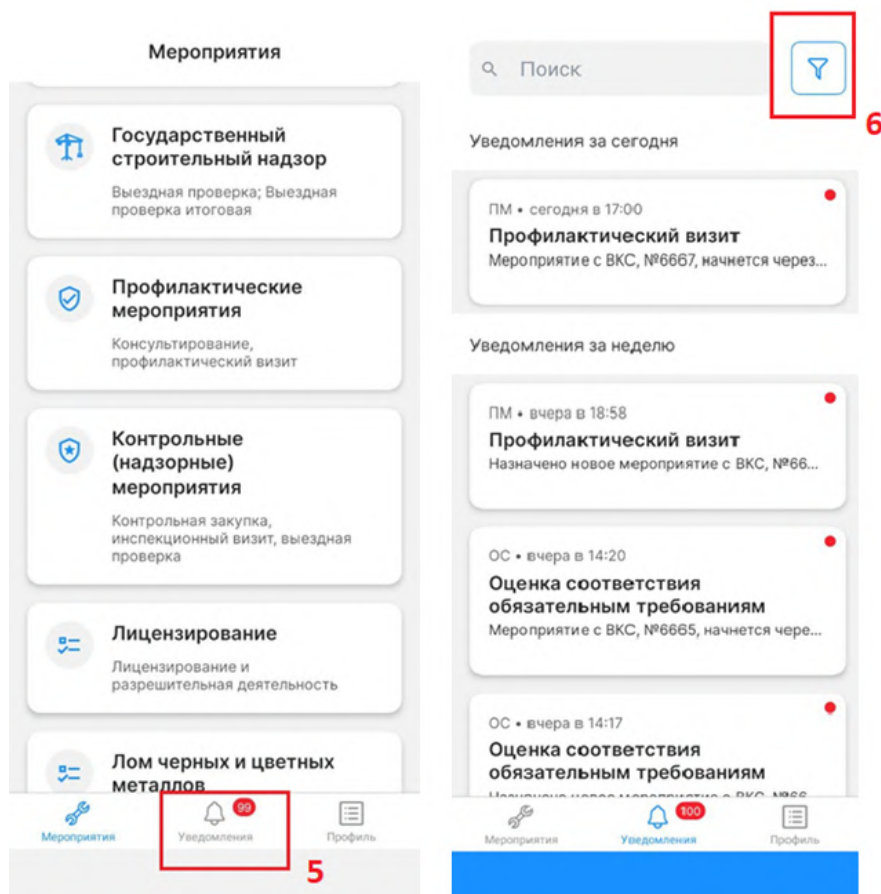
Мероприятия

Государственный строительный надзор
Выездная проверка; Выездная проверка итоговая

Профилактические мероприятия
Консультирование, профилактический визит

Контрольные (надзорные) мероприятия
Контрольная закупка, инспекционный визит, выездная проверка

Лицензирование
Лицензирование и разрешительная деятельность

Лом черных и цветных металлов

Мероприятия
99
Уведомления
Профиль

5

Поиск

6

Уведомления за сегодня

ПМ • сегодня в 17:00
Профилактический визит
Мероприятие с ВКС, №6667, начнется через...

Уведомления за неделю

ПМ • вчера в 18:58
Профилактический визит
Назначено новое мероприятие с ВКС, №66...

ОС • вчера в 14:20
Оценка соответствия обязательным требованиям
Мероприятие с ВКС, №6665, начнется чере...

ОС • вчера в 14:17
Оценка соответствия обязательным требованиям
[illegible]

Мероприятия
100
Уведомления
Профиль